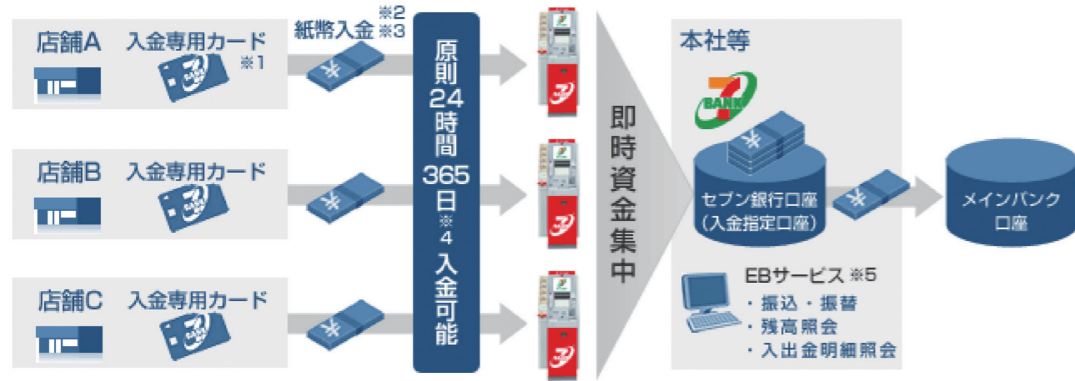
店舗A
入金専用カード
※1
紙幣入金
※2
※3

店舗B
入金専用カード

店舗C
入金専用カード

原則24時間365日※4入金可能

即時資金集中

本社等
BANK
セブン銀行口座
(入金指定口座)
メインバンク口座

EBサービス ※5
・振込・振替
・残高照会
・入出金明細照会